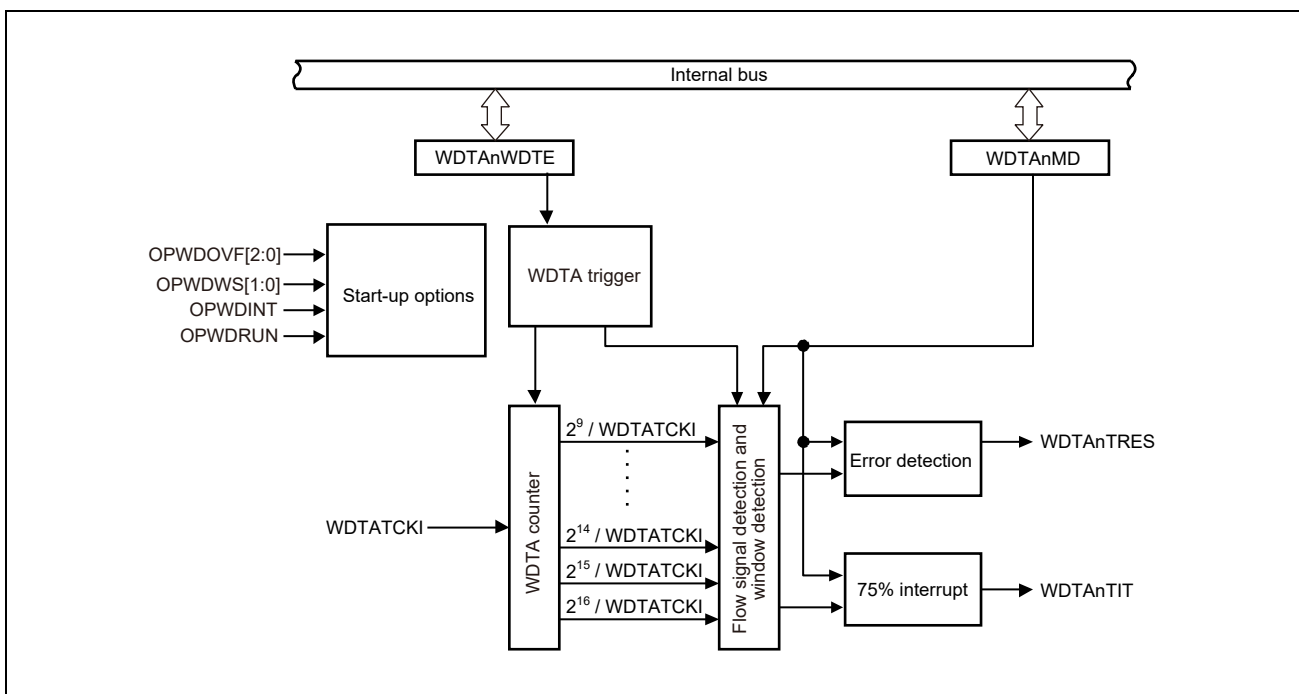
Internal bus

WDTAnWDTE

WDTAnMD

OPWDOVF[2:0]
OPWDWS[1:0]
OPWDINT
OPWDRUN

Start-up options

WDTA trigger

WDTA counter

WDTATCKI

$2^9$ / WDTATCKI
$2^{14}$ / WDTATCKI
$2^{15}$ / WDTATCKI
$2^{16}$ / WDTATCKI

Flow signal detection and window detection

Error detection

WDTAnTRES

75% interrupt

WDTAnTIT